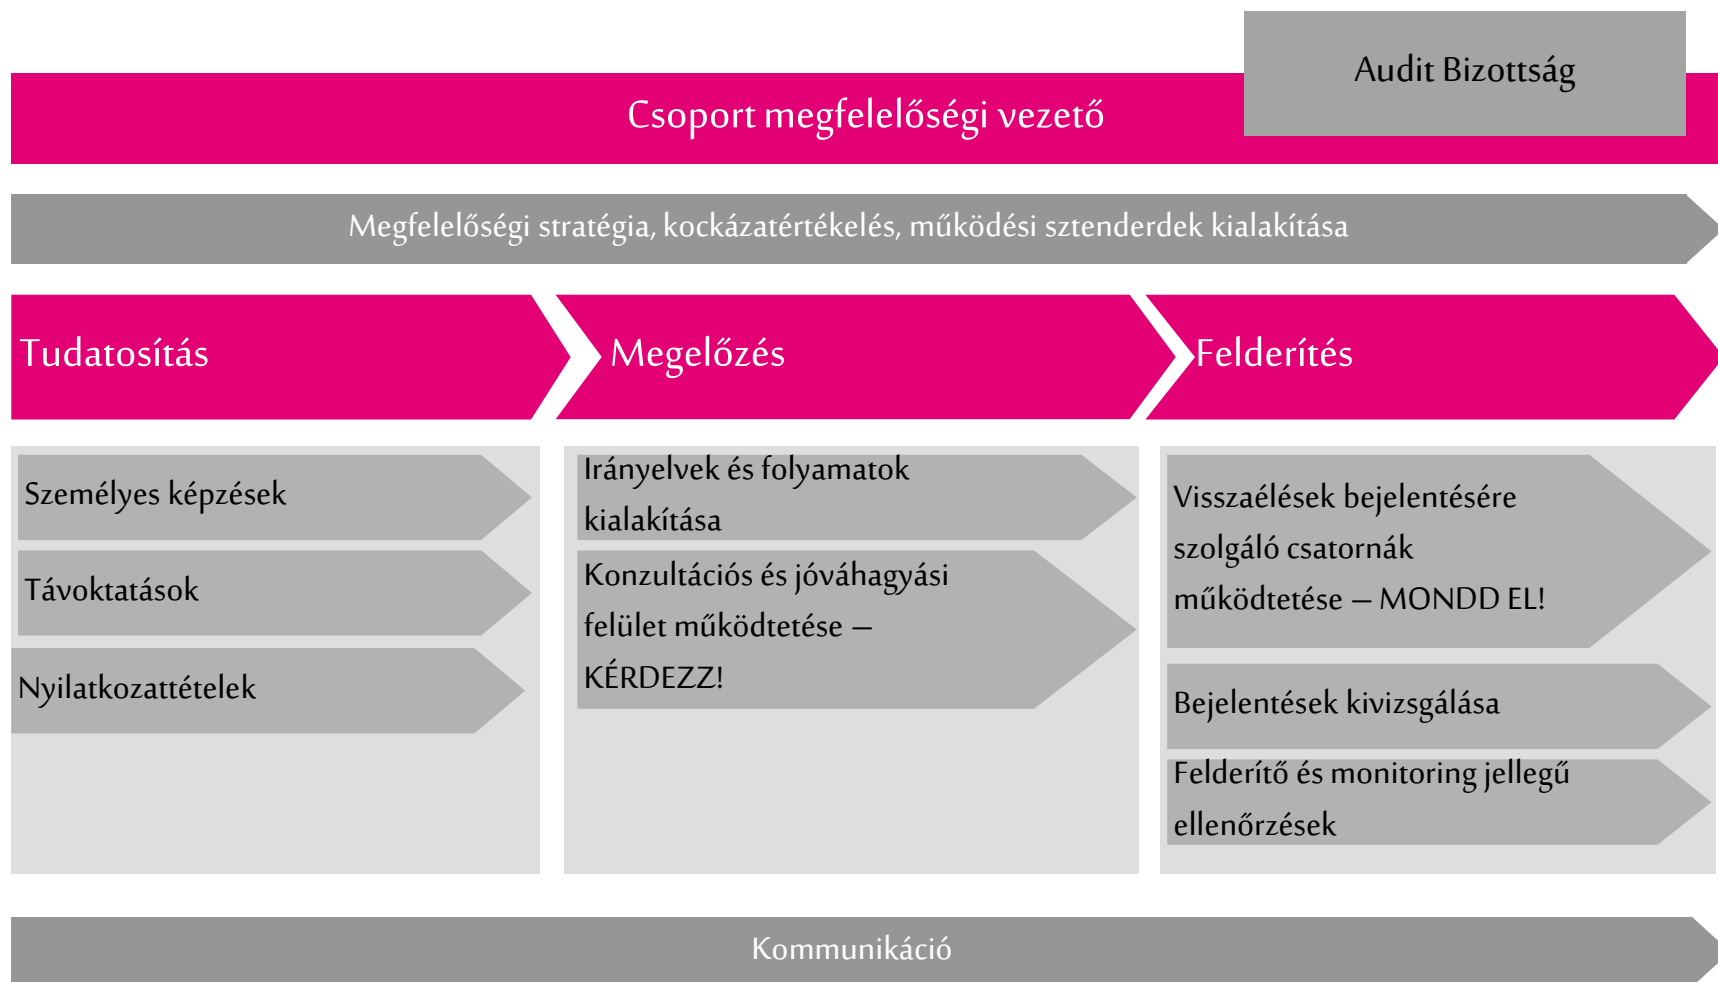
Audit Bizottság

Csoport megfelelőségi vezető

Megfelelőségi stratégia, kockázatértékelés, működési sztenderdek kialakítása

Tudatosítás

Megelőzés

Felderítés

Személyes képzések

Távoktatások

Nyilatkozattételek

Irányelvek és folyamatok kialakítása

Konzultációs és jóváhagyási felület működtetése – KÉRDEZZ!

Visszaélések bejelentésére szolgáló csatornák működtetése – MONDD EL!

Bejelentések kivizsgálása

Felderítő és monitoring jellegű ellenőrzések

Kommunikáció